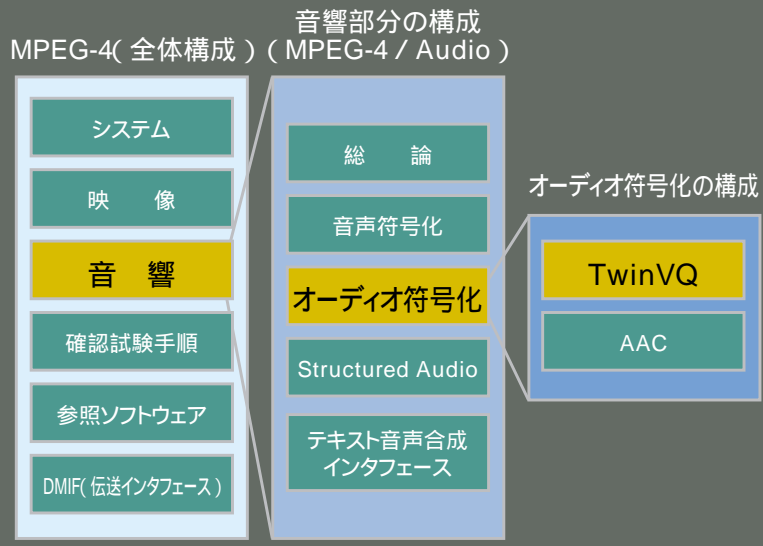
MPEG-4( 全体構成 )

音響部分の構成
( MPEG-4 / Audio )

システム

映　　像

音　響

確認試験手順

参照ソフトウェア

DMIF( 伝送インタフェース )

総　　論

音声符号化

オーディオ符号化

Structured Audio

テキスト音声合成インタフェース

オーディオ符号化の構成

TwinVQ

AAC